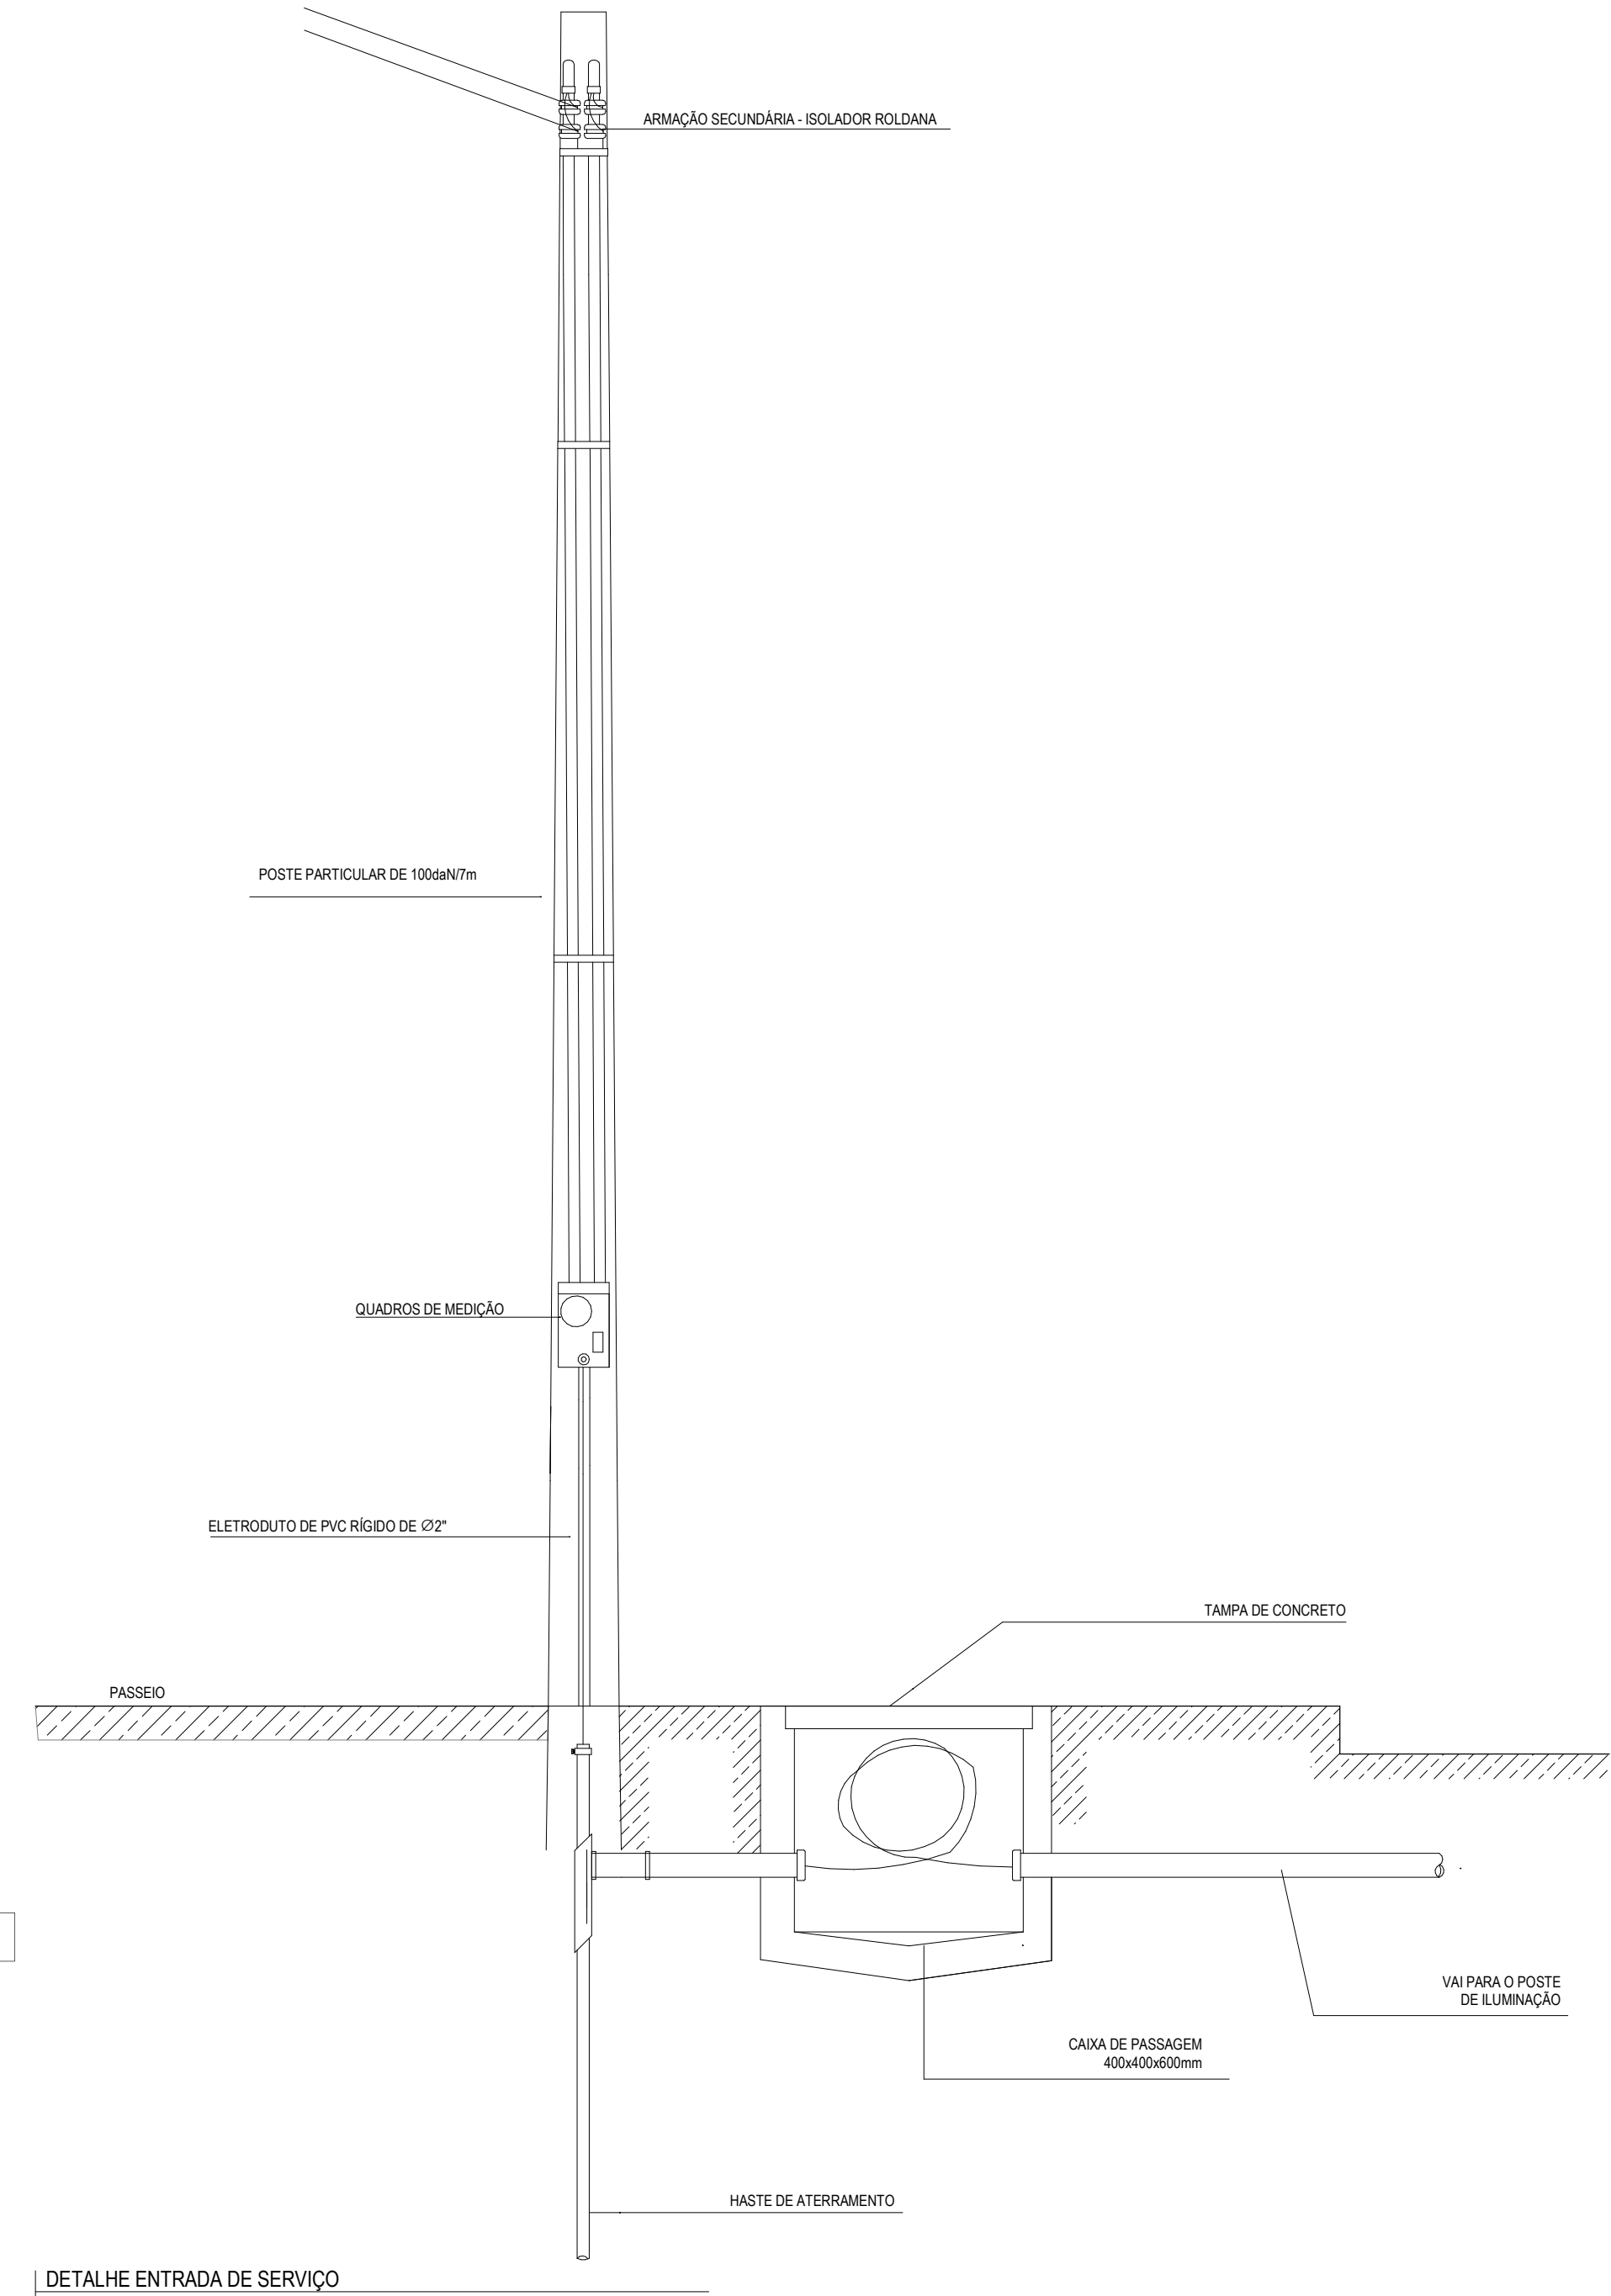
ARMAÇÃO SECUNDÁRIA - ISOLADOR ROLDANA

POSTE PARTICULAR DE 100daN/7m

QUADROS DE MEDIÇÃO

ELETRODUTO DE PVC RÍGIDO DE $\varnothing$2"

TAMPA DE CONCRETO

PASSEIO

VAI PARA O POSTE DE ILUMINAÇÃO

CAIXA DE PASSAGEM 400x400x600mm

HASTE DE ATERRAMENTO

DETALHE ENTRADA DE SERVIÇO